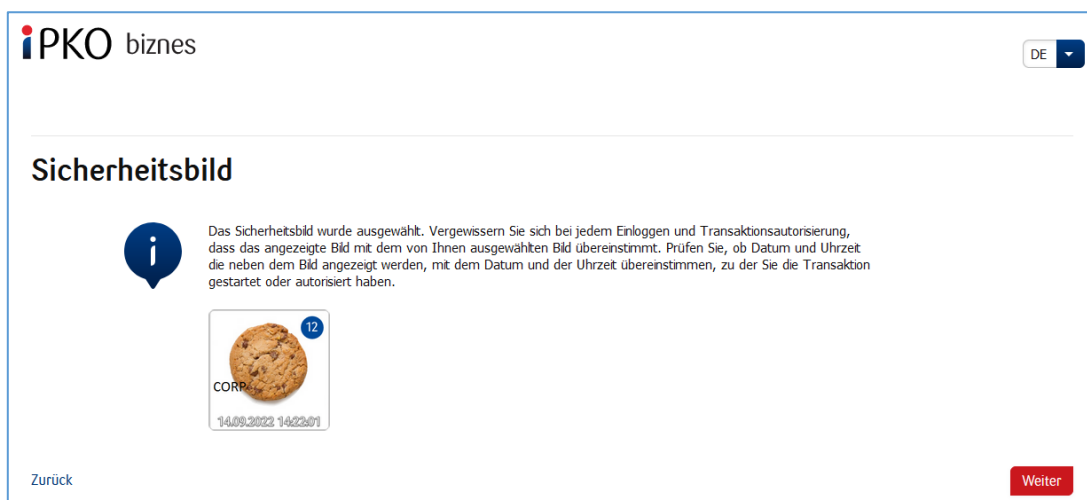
iPKO biznes

DE

Sicherheitsbild

i

Das Sicherheitsbild wurde ausgewählt. Vergewissern Sie sich bei jedem Einloggen und Transaktionsautorisierung, dass das angezeigte Bild mit dem von Ihnen ausgewählten Bild übereinstimmt. Prüfen Sie, ob Datum und Uhrzeit die neben dem Bild angezeigt werden, mit dem Datum und der Uhrzeit übereinstimmen, zu der Sie die Transaktion gestartet oder autorisiert haben.

12

CORP

14.09.2022 14:22:01

Zurück

Weiter